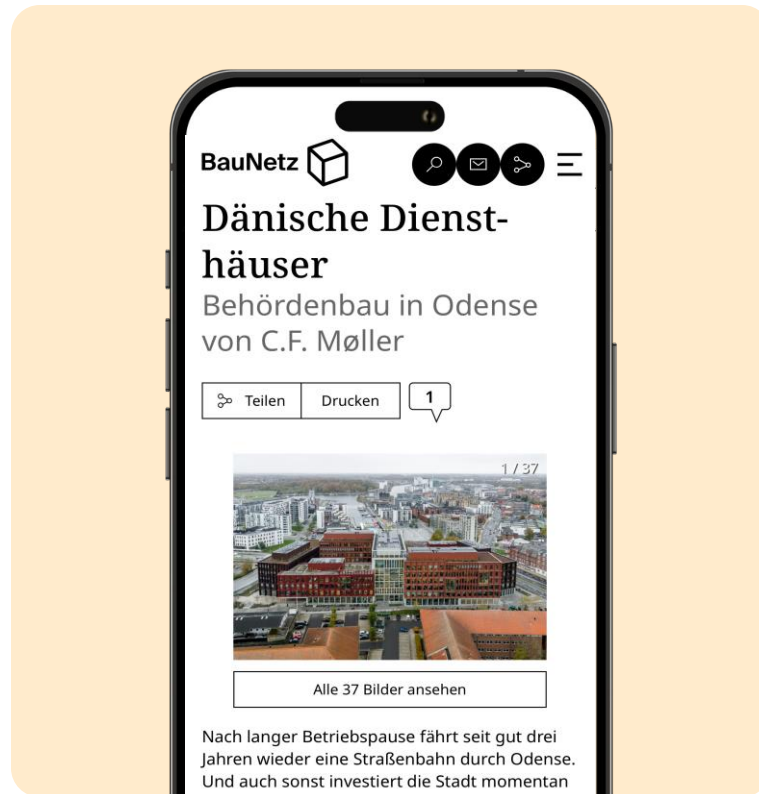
BauNetz

Dänische Diensthäuser

Behördenbau in Odense von C.F. Møller

Teilen Drucken 1

1 / 37

Alle 37 Bilder ansehen

Nach langer Betriebspause fährt seit gut drei Jahren wieder eine Straßenbahn durch Odense. Und auch sonst investiert die Stadt momentan